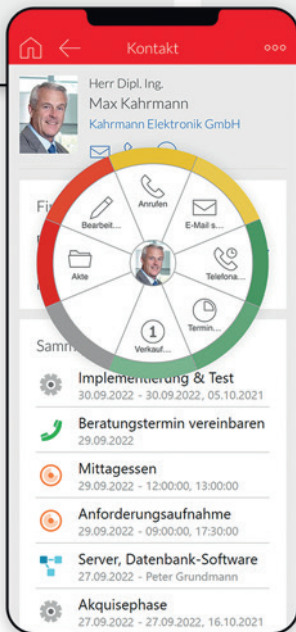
Kontakt

Herr Dipl. Ing.
Max Kahrmann
Kahrmann Elektronik GmbH

Fi

Bearbeit...
Anrufen
E-Mail s...
Akte
Telefona...
Termin...
1
Verkauf...

Samm

Implementierung & Test
30.09.2022 - 30.09.2022, 05.10.2021

Beratungstermin vereinbaren
29.09.2022

Mittagessen
29.09.2022 - 12:00:00, 13:00:00

Anforderungsaufnahme
29.09.2022 - 09:00:00, 17:30:00

Server, Datenbank-Software
27.09.2022 - Peter Grundmann

Akquisephase
27.09.2022 - 27.09.2022, 16.10.2021